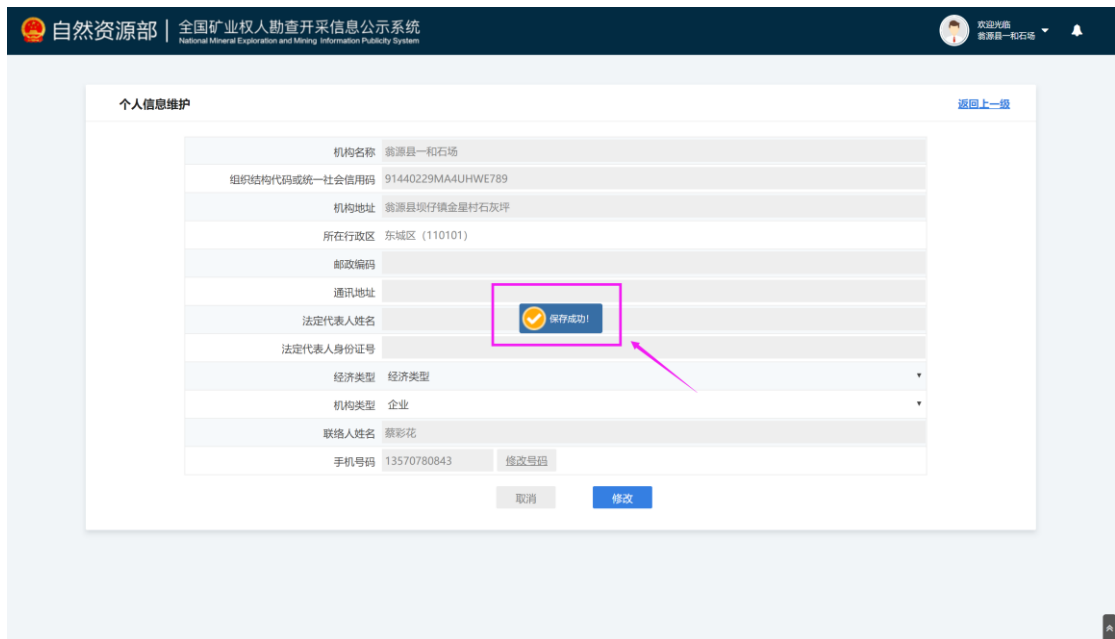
自然资源部 | 全国矿业权人勘查开采信息公示系统
National Mineral Exploration and Mining Information Publicity System

欢迎光临
翁源县一和石场

个人信息维护

返回上一级

| | |
|---|---|
| 机构名称 | 翁源县一和石场 |
| 组织结构代码或统一社会信用码 | 91440229MA4UHWE789 |
| 机构地址 | 翁源县坝仔镇金星村石灰坪 |
| 所在行政区 | 东城区（110101） |
| 邮政编码 | |
| 通讯地址 | |
| 法定代表人姓名 | |
| 法定代表人身份证号 | |
| 经济类型 | 经济类型 |
| 机构类型 | 企业 |
| 联络人姓名 | 蔡彩花 |
| 手机号码 | 13570780843 修改号码 |

保存成功!

取消 修改